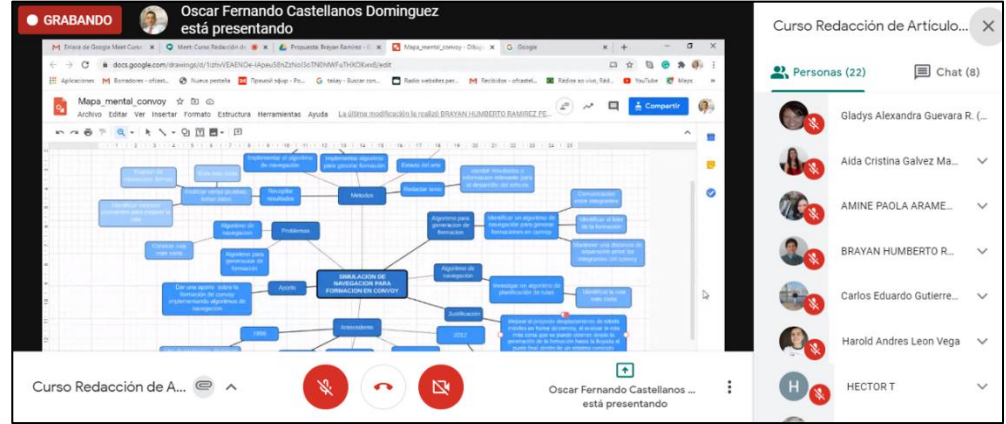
GRABANDO

Oscar Fernando Castellanos Dominguez
está presentando

Enlace de Google Meet Curs ×
Meet: Curso Redacción de ×
Propuesta Brayan Ramirez ×
Mapa_mental_convoy - Dibujo ×
Google ×

docs.google.com/drawings/d/1izhVEAENO4-lApeu58nZzNo3oTN0NWFuTHXOKwxB/edit

Aplicaciones
Borradores
Nueva pestaña
Tpesuid squp - Po...
tatay - Buscar con...
Radio websites per...
Recibidos
Radios en vivo, Rad...
YouTube
Mapa

Mapa_mental_convoy
Archivo Editar Ver Insertar Formato Estructura Herramientas Ayuda La última modificación la realizó BRAYAN HUMBERTO RAMIREZ PE...
Compartir

SIMULACION DE NAVEGACION PARA FORMACION EN CONVOY

Metodos
Problemas
Aporte
Justificación
Antecedente
Algoritmo de navegación
Algoritmo para generación de formaciones
Implementar el algoritmo de navegación
Implementar algoritmo para generar formación
Estado del arte
Recopilar resultados
Redactar texto
Analizar varias pruebas para tomar datos
Identificar la formación
Identificar un algoritmo de navegación para generar formaciones en convoy
Comunicación entre integrantes
Identificar el líder de la formación
Investigar un algoritmo de planificación de rutas
Identificar la ruta más corta
Dar una aporte sobre la formación de convoy implementando algoritmos de navegación
1995
2012

Curso Redacción de Artículo...
Personas (22)
Chat (8)
Gladys Alexandra Guevara R. (...
Aida Cristina Galvez Ma...
AMINE PAOLA ARAME...
BRAYAN HUMBERTO R...
Carlos Eduardo Gutierre...
Harold Andres Leon Vega
H
HECTOR T

Curso Redacción de A...
Oscar Fernando Castellanos ...
está presentando